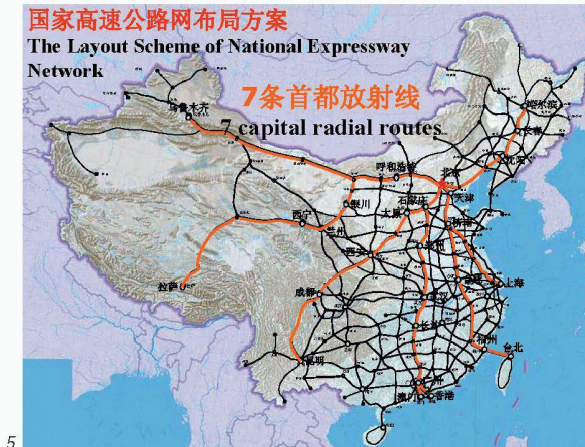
国家高速公路网布局方案
The Layout Scheme of National Expressway Network

7条首都放射线
7 capital radial routes

乌鲁木齐
哈尔滨
长春
沈阳
呼和浩特
北京
天津
银川
太原
石家庄
济南
西宁
兰州
西安
郑州
上海
拉萨
成都
武汉
长沙
福州
台北
昆明
广州
澳门
香港

5